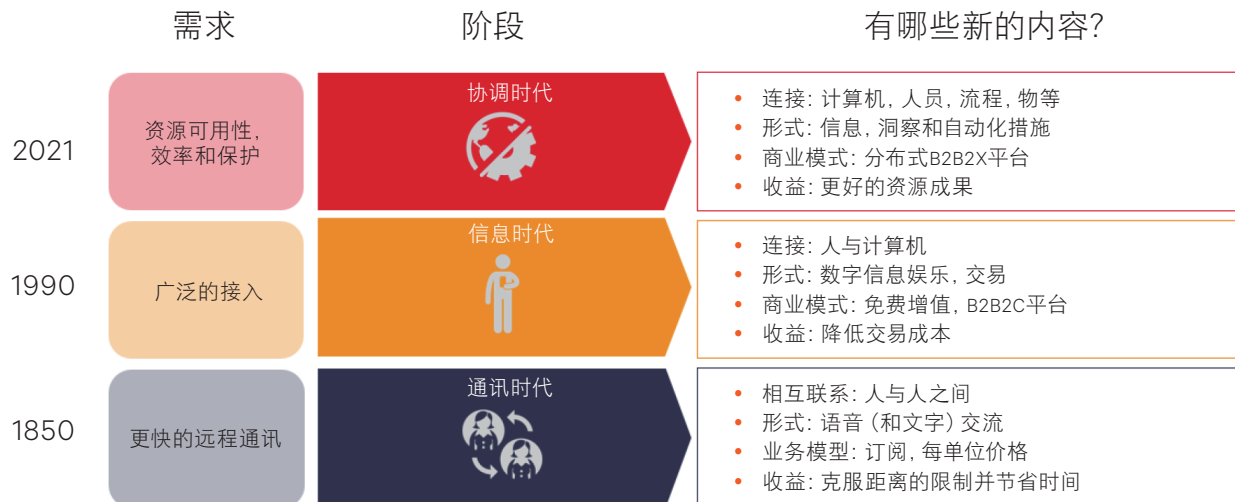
| | 需求 | 阶段 | 有哪些新的内容? |
|---|---|---|---|
| 2021 | 资源可用性，效率和保护 | 协调时代 | • 连接：计算机，人员，流程，物等<br>• 形式：信息，洞察和自动化措施<br>• 商业模式：分布式B2B2X平台<br>• 收益：更好的资源成果 |
| 1990 | 广泛的接入 | 信息时代 | • 连接：人与计算机<br>• 形式：数字信息娱乐，交易<br>• 商业模式：免费增值，B2B2C平台<br>• 收益：降低交易成本 |
| 1850 | 更快的远程通讯 | 通讯时代 | • 相互联系：人与人之间<br>• 形式：语音（和文字）交流<br>• 业务模型：订阅，每单位价格<br>• 收益：克服距离的限制并节省时间 |